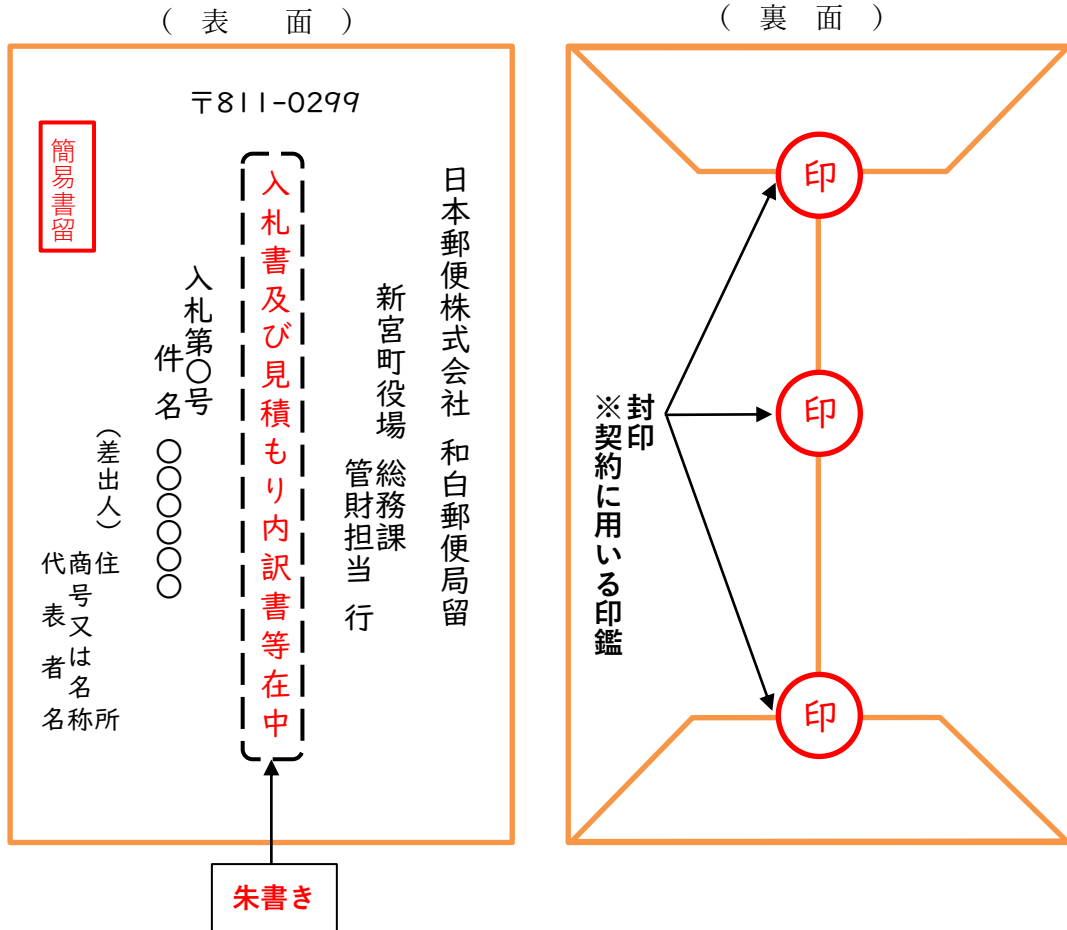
（表　面）

〒811-0299

日本郵便株式会社　和白郵便局留

新宮町役場　総務課

管財担当　行

入札書及び見積もり内訳書等在中

入札第〇号

件名　〇〇〇〇〇

簡易書留

（差出人）

住所

商号又は名称

代表者名

朱書き

（裏　面）

印

印

印

封印

※契約に用いる印鑑